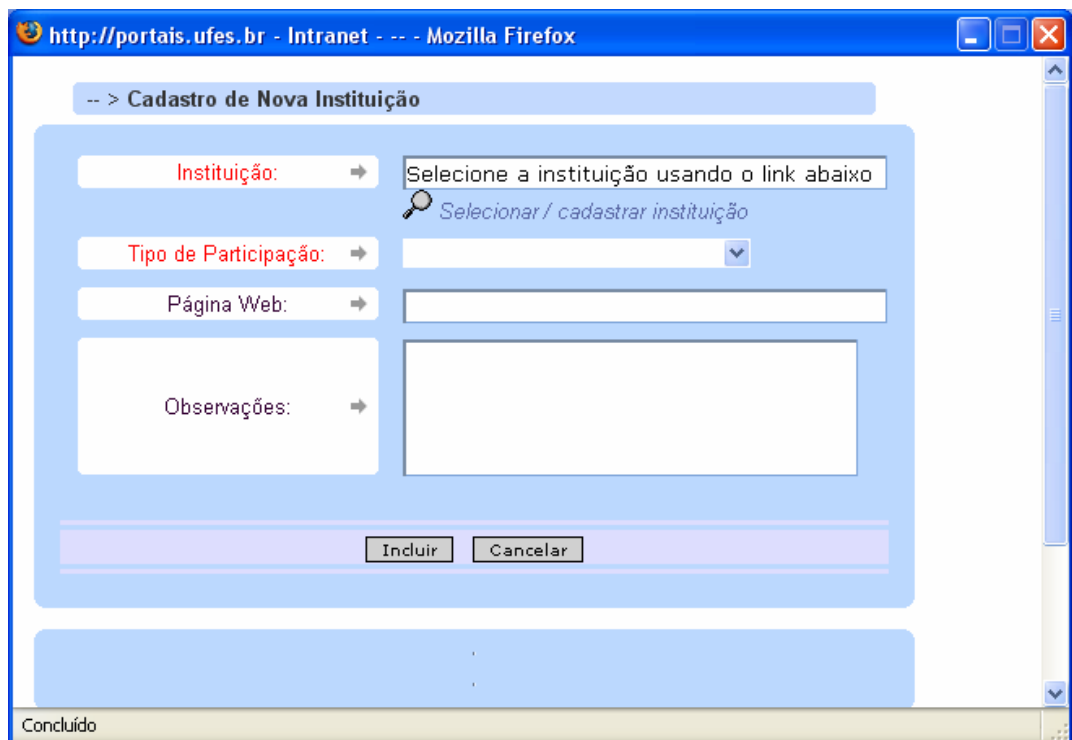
http://portais.ufes.br - Intranet - -- - Mozilla Firefox

-- > Cadastro de Nova Instituição

Instituição: ➡ Selecione a instituição usando o link abaixo

Selecionar / cadastrar instituição

Tipo de Participação: ➡

Página Web: ➡

Observações: ➡

Incluir Cancelar

Concluído